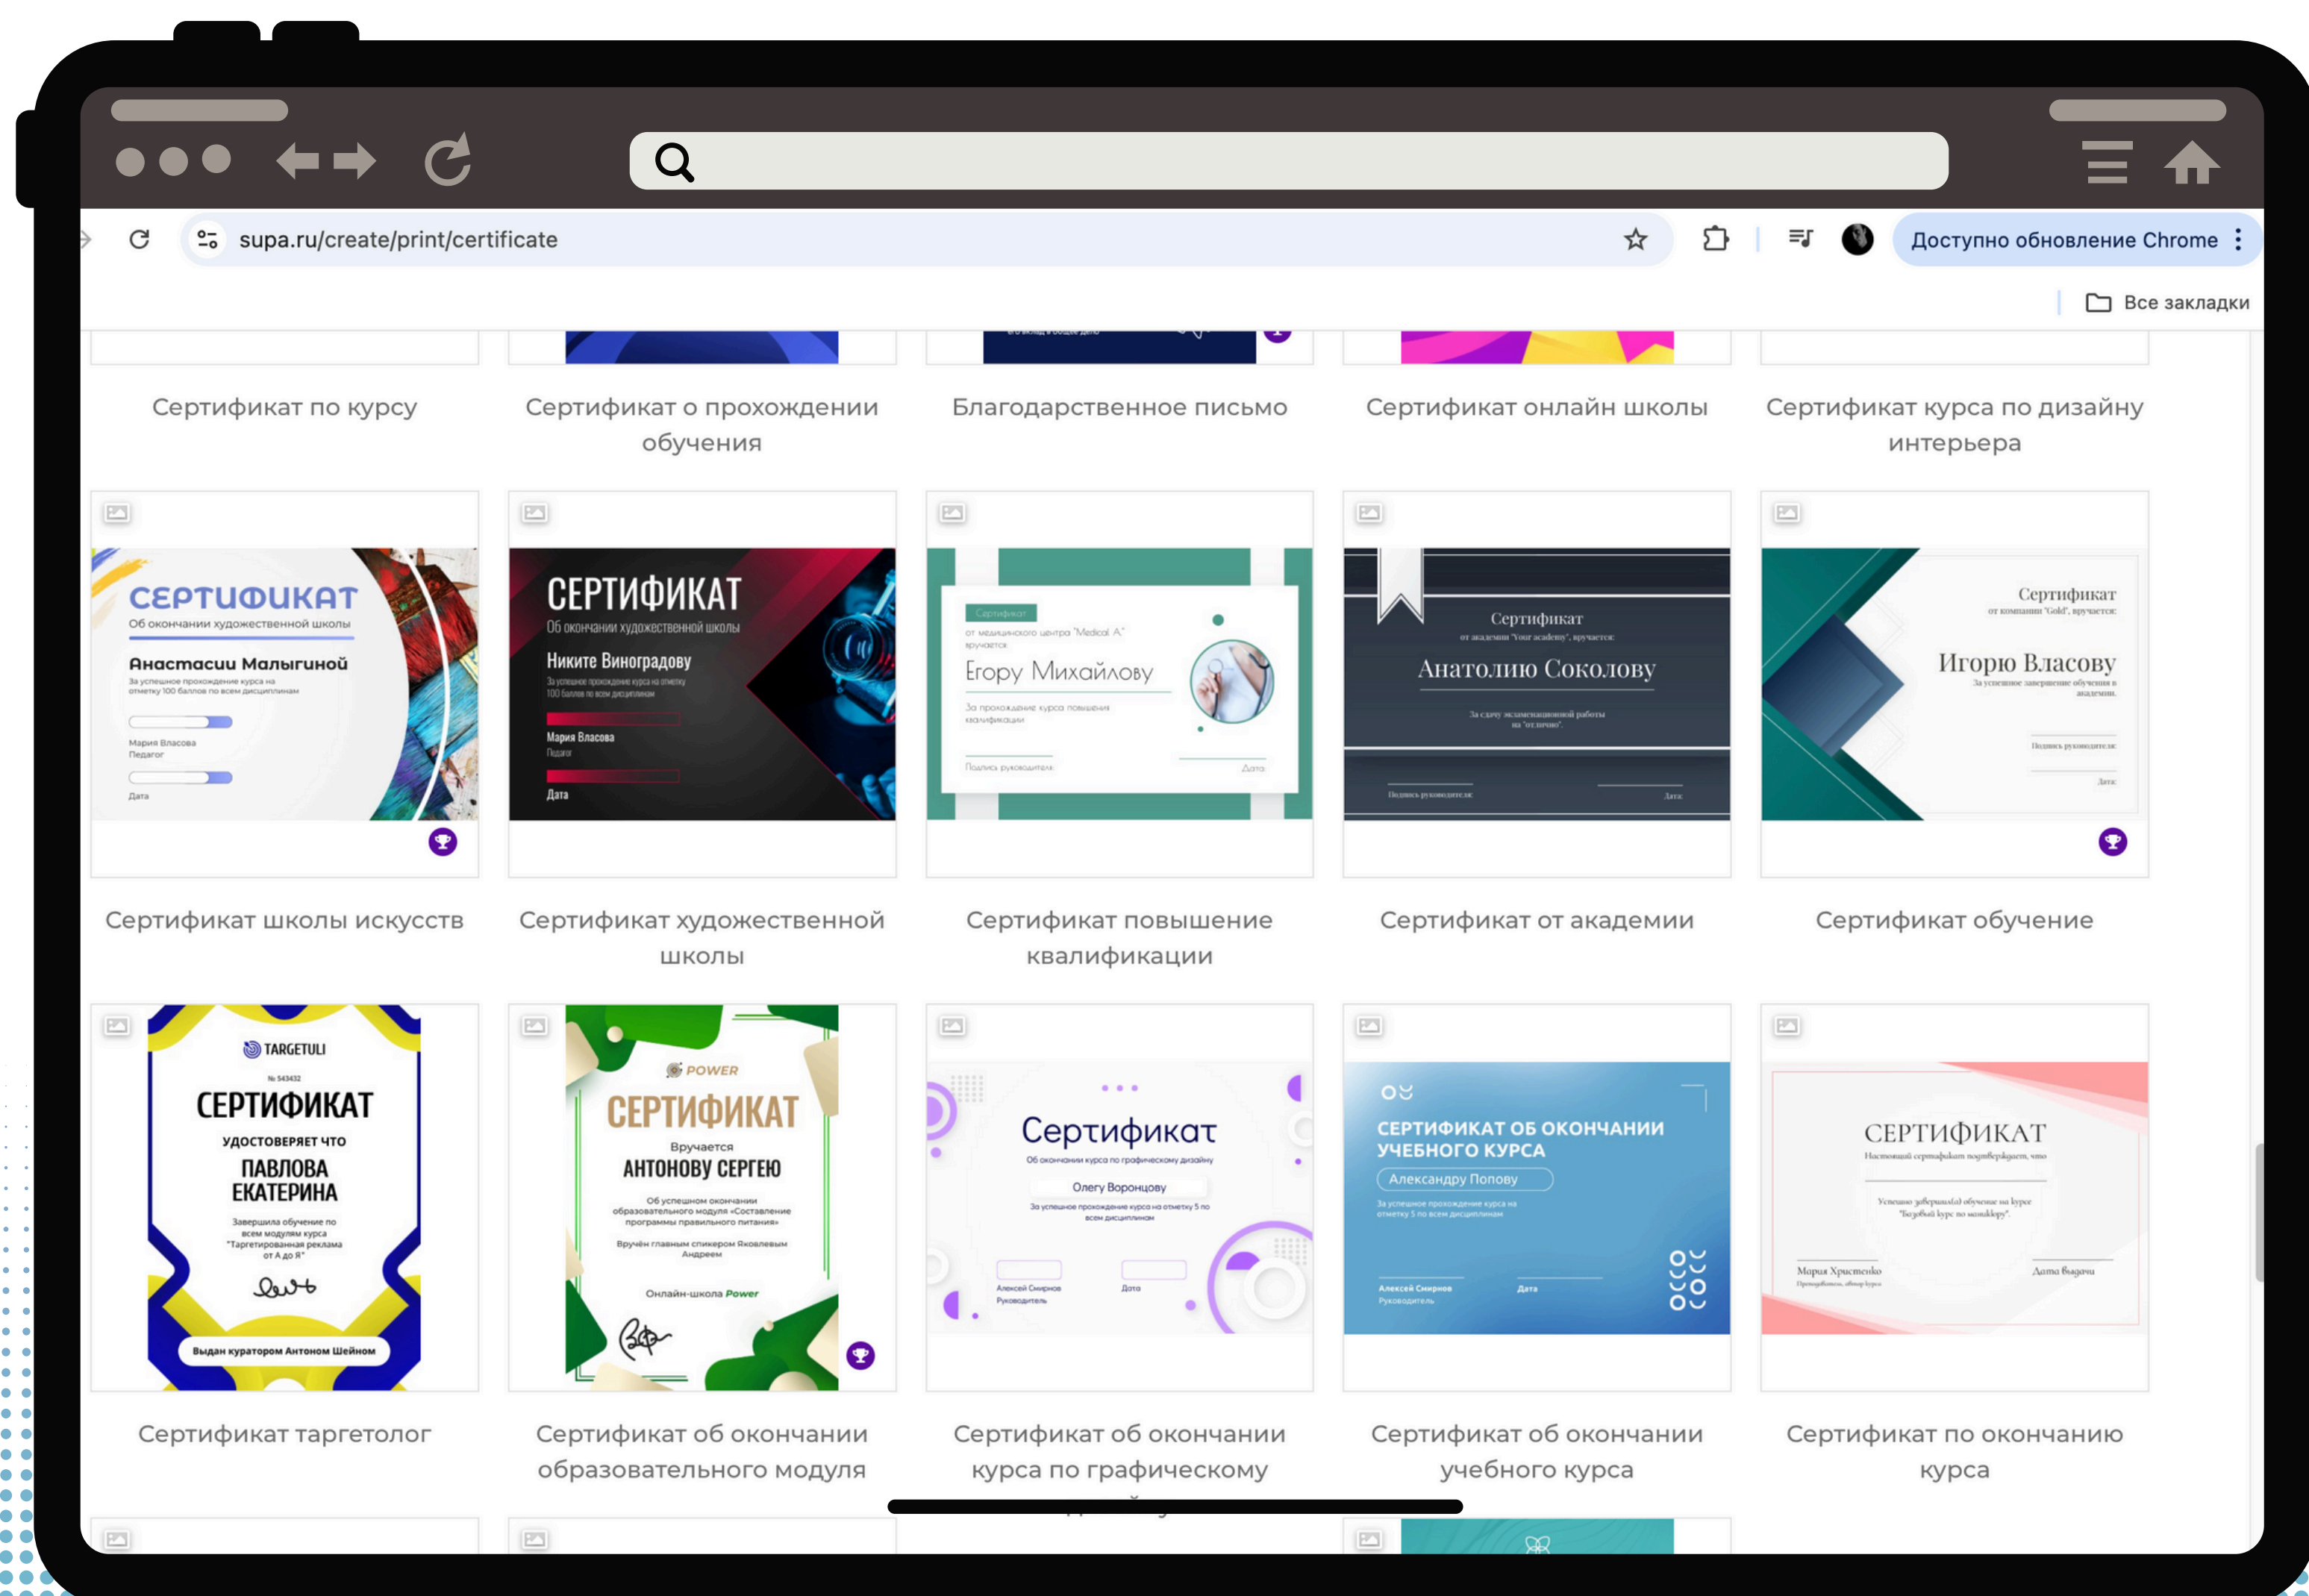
supa.ru/create/print/certificate

Доступно обновление Chrome

Все закладки

Сертификат по курсу

Сертификат о прохождении обучения

Благодарственное письмо

Сертификат онлайн школы

Сертификат курса по дизайну интерьера

СЕРТИФИКАТ
Об окончании художественной школы
Анастасии Малыгиной
За успешное прохождение курса на отметку 100 баллов по всем дисциплинам
Мария Власова
Педагог
Дата

СЕРТИФИКАТ
Об окончании художественной школы
Никите Виноградову
За успешное прохождение курса на отметку 100 баллов по всем дисциплинам
Мария Власова
Педагог
Дата

Сертификат
от медицинского центра "Medical A" вручается
Егору Михайлову
За прохождение курса повышения квалификации
Подпись руководителя
Дата

Сертификат
от академии "Your academy", вручается:
Анатолию Соколову
За сдачу экзаменационной работы на "отлично".
Подпись руководителя:
Дата:

Сертификат
от компании "Gold", вручается:
Игорю Власову
За успешное завершение обучения в академии.
Подпись руководителя:
Дата:

Сертификат школы искусств

Сертификат художественной школы

Сертификат повышение квалификации

Сертификат от академии

Сертификат обучение

TARGETULI
№ 543432
СЕРТИФИКАТ
УДОСТОВЕРЯЕТ ЧТО
ПАВЛОВА ЕКАТЕРИНА
Завершила обучение по всем модулям курса "Таргетированная реклама от А до Я"
Выдан куратором Антоном Шейном

POWER
СЕРТИФИКАТ
Вручается
АНТОНОВУ СЕРГЕЮ
Об успешном окончании образовательного модуля «Составление программы правильного питания»
Вручён главным спикером Яковлевым Андреем
Онлайн-школа Power

Сертификат
Об окончании курса по графическому дизайну
Олегу Воронцову
За успешное прохождение курса на отметку 5 по всем дисциплинам
Алексей Смирнов
Руководитель
Дата

СЕРТИФИКАТ ОБ ОКОНЧАНИИ УЧЕБНОГО КУРСА
Александру Попову
За успешное прохождение курса на отметку 5 по всем дисциплинам
Алексей Смирнов
Руководитель
Дата

СЕРТИФИКАТ
Настоящий сертификат подтверждает, что
Успешно завершил(а) обучение на курсе "Базовый курс по маникюру".
Мария Христенко
Преподаватель, автор курса
Дата выдачи

Сертификат таргетолог

Сертификат об окончании образовательного модуля

Сертификат об окончании курса по графическому

Сертификат об окончании учебного курса

Сертификат по окончанию курса